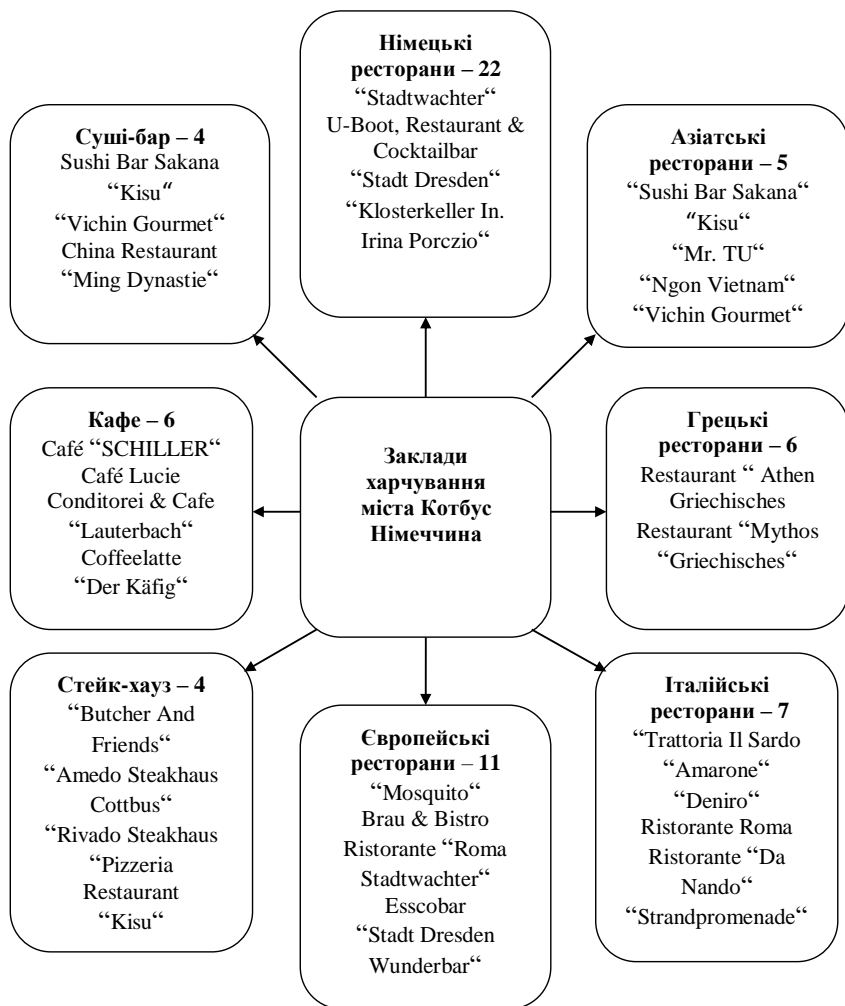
Німецькі ресторани – 22
"Stadtwachter"
U-Boot, Restaurant & Cocktailbar
"Stadt Dresden"
"Klosterkeller In. Irina Porczio"

Суші-бар – 4
Sushi Bar Sakana
"Kisu"
"Vichin Gourmet"
China Restaurant
"Ming Dynastie"

Азіатські ресторани – 5
"Sushi Bar Sakana"
"Kisu"
"Mr. TU"
"Ngon Vietnam"
"Vichin Gourmet"

Кафе – 6
Café "SCHILLER"
Café Lucie
Conditorei & Cafe
"Lauterbach"
Coffeelatte
"Der Käfig"

Заклади харчування міста Котбус Німеччина

Грецькі ресторани – 6
Restaurant " Athen Griechisches
Restaurant "Mythos
"Griechisches"

Стейк-хауз – 4
"Butcher And Friends"
"Amedo Steakhaus Cottbus"
"Rivado Steakhaus
"Pizzeria Restaurant
"Kisu"

Європейські ресторани – 11
"Mosquito"
Brau & Bistro
Ristorante "Roma Stadtwachter"
Esscobar
"Stadt Dresden Wunderbar"

Італійські ресторани – 7
"Trattoria Il Sardo
"Amarone"
"Deniro"
Ristorante Roma
Ristorante "Da Nando"
"Strandpromenade"